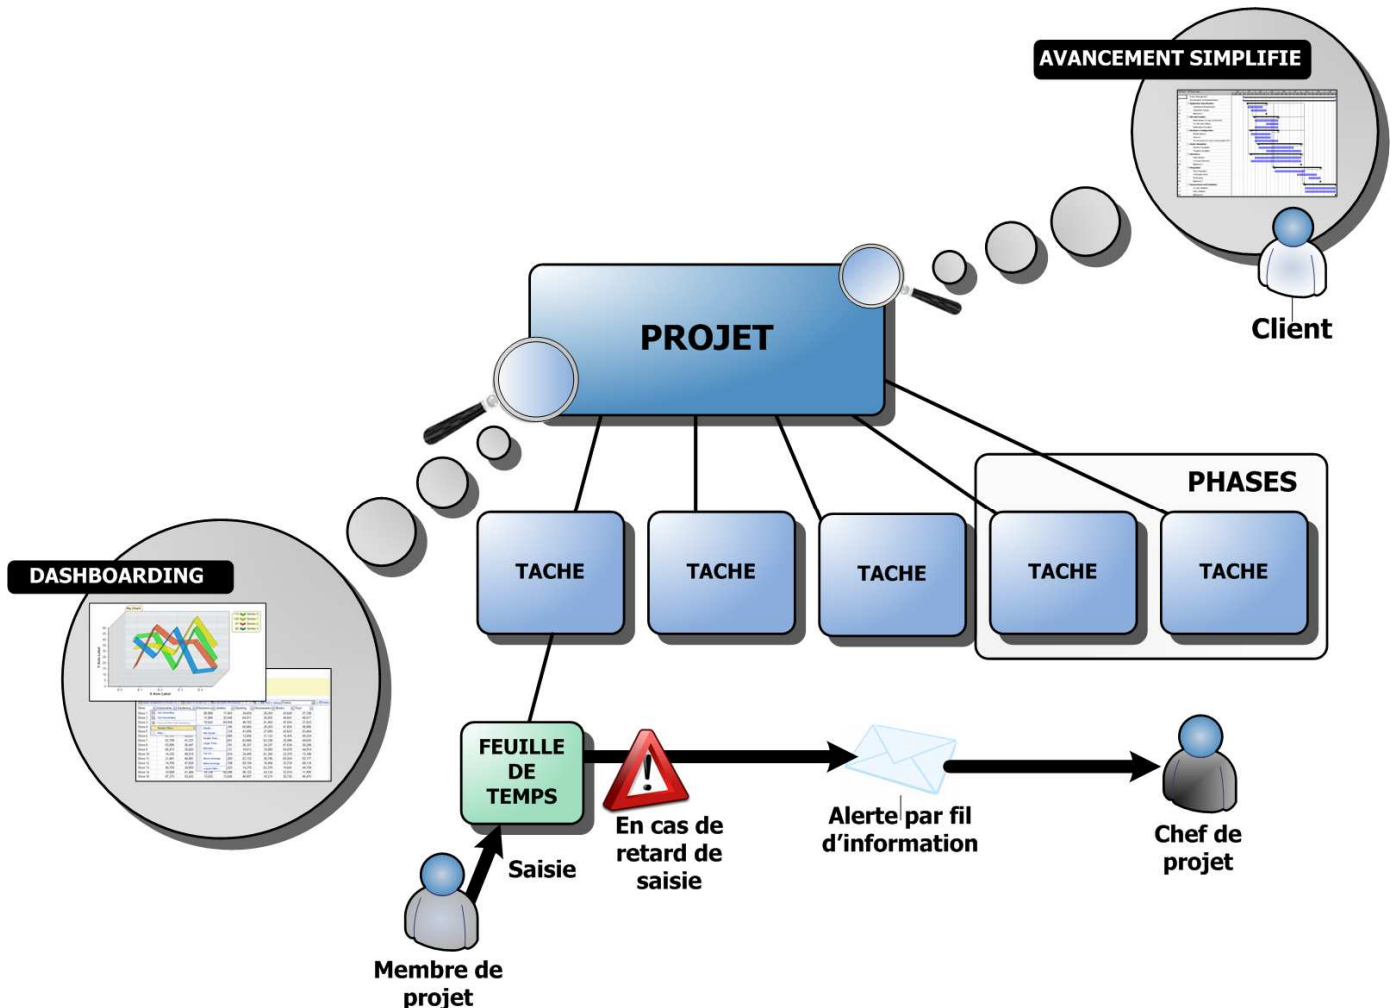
AVANCEMENT SIMPLIFIE

Client

PROJET

PHASES

TACHE

TACHE

TACHE

TACHE

TACHE

DASHBOARDING

FEUILLE DE TEMPS

En cas de retard de saisie

Alerte par fil d'information

Chef de projet

Saisie

Membre de projet